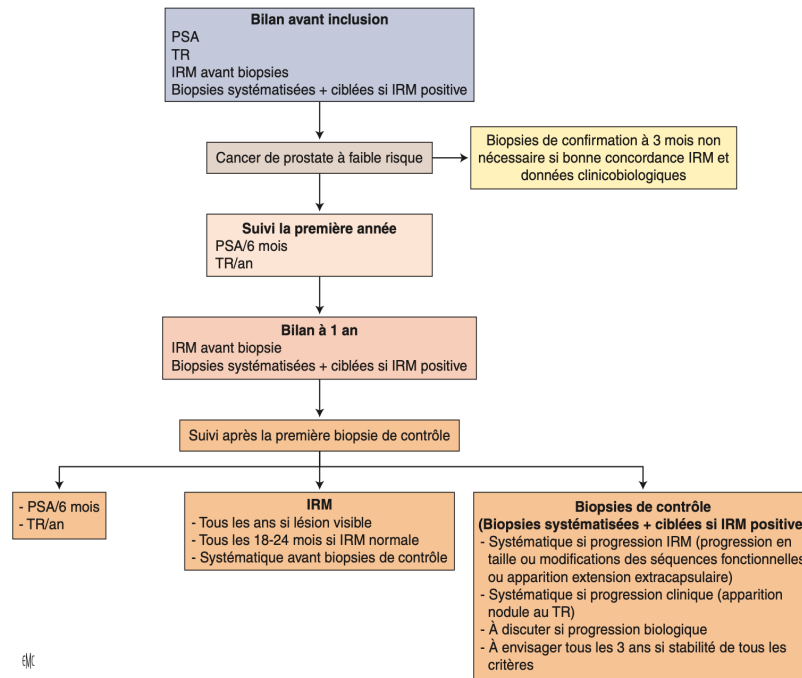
Bilan avant inclusion
PSA
TR
IRM avant biopsies
Biopsies systématisées + ciblées si IRM positive

Cancer de prostate à faible risque

Biopsies de confirmation à 3 mois non nécessaire si bonne concordance IRM et données clinicobiologiques

Suivi la première année
PSA/6 mois
TR/an

Bilan à 1 an
IRM avant biopsie
Biopsies systématisées + ciblées si IRM positive

Suivi après la première biopsie de contrôle

- PSA/6 mois
- TR/an

IRM
- Tous les ans si lésion visible
- Tous les 18-24 mois si IRM normale
- Systématique avant biopsies de contrôle

Biopsies de contrôle
(Biopsies systématisées + ciblées si IRM positive
- Systématique si progression IRM (progression en taille ou modifications des séquences fonctionnelles ou apparition extension extracapsulaire)
- Systématique si progression clinique (apparition nodule au TR)
- À discuter si progression biologique
- À envisager tous les 3 ans si stabilité de tous les critères

EMC